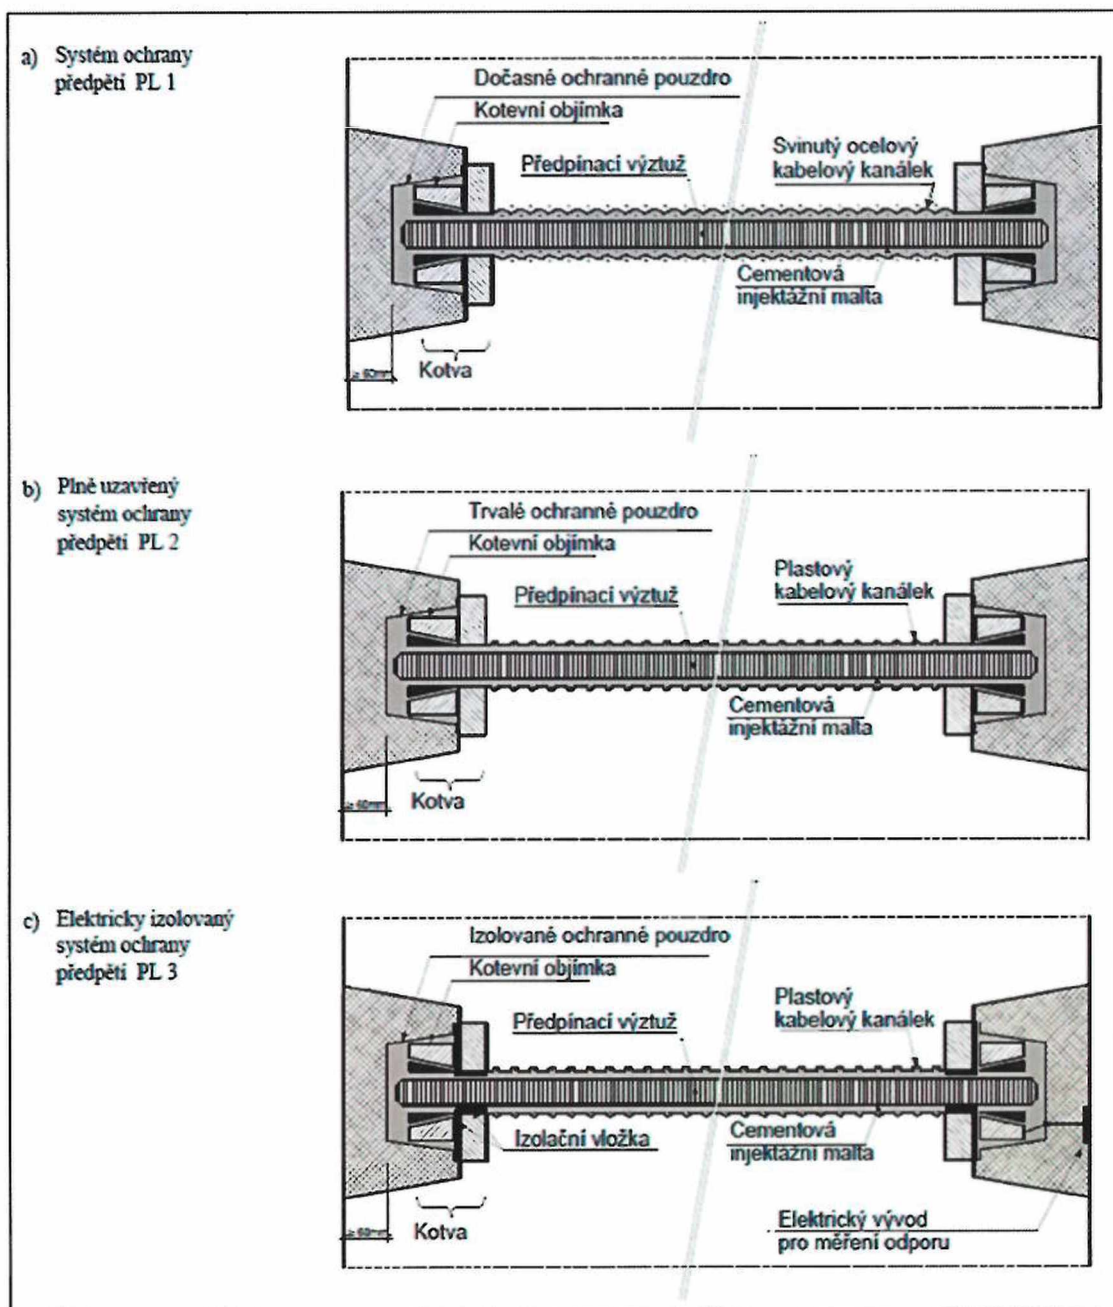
a) Systém ochrany předpětí PL 1

Dočasné ochranné pouzdro

Kotevní objímka

Předpínací výztuž

Svinutý ocelový kabelový kanálek

Cementová injektážní malta

≥ 60mm

Kotva

b) Plně uzavřený systém ochrany předpětí PL 2

Trvalé ochranné pouzdro

Kotevní objímka

Předpínací výztuž

Plastový kabelový kanálek

Cementová injektážní malta

≥ 60mm

Kotva

c) Elektricky izolovaný systém ochrany předpětí PL 3

Izolované ochranné pouzdro

Kotevní objímka

Předpínací výztuž

Plastový kabelový kanálek

Izolační vložka

Cementová injektážní malta

≥ 60mm

Kotva

Elektrický vývod pro měření odporu